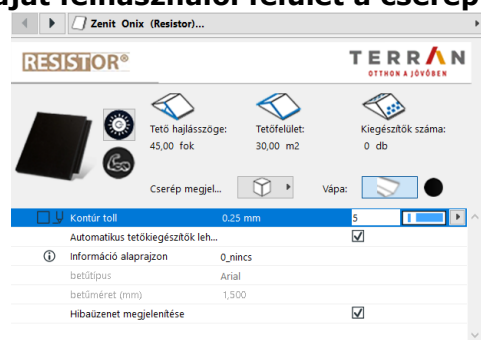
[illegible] felhasználói felület a cserép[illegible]

Zenit Onix (Resistor)...

RESISTOR®

TERRAN
OTTHON A JÖVŐBEN

Tető hajlásszöge:
45,00 fok

Tetőfelület:
30,00 m2

Kiegészítők száma:
0 db

Cserép megjel...

Vápa:

Kontúr toll | 0.25 mm | 5

Automatikus tetőkiegészítők leh...

Információ alaprajzon | 0_nincs

betűtípus | Arial

betűméret (mm) | 1,500

Hibaüzenet megjelenítése